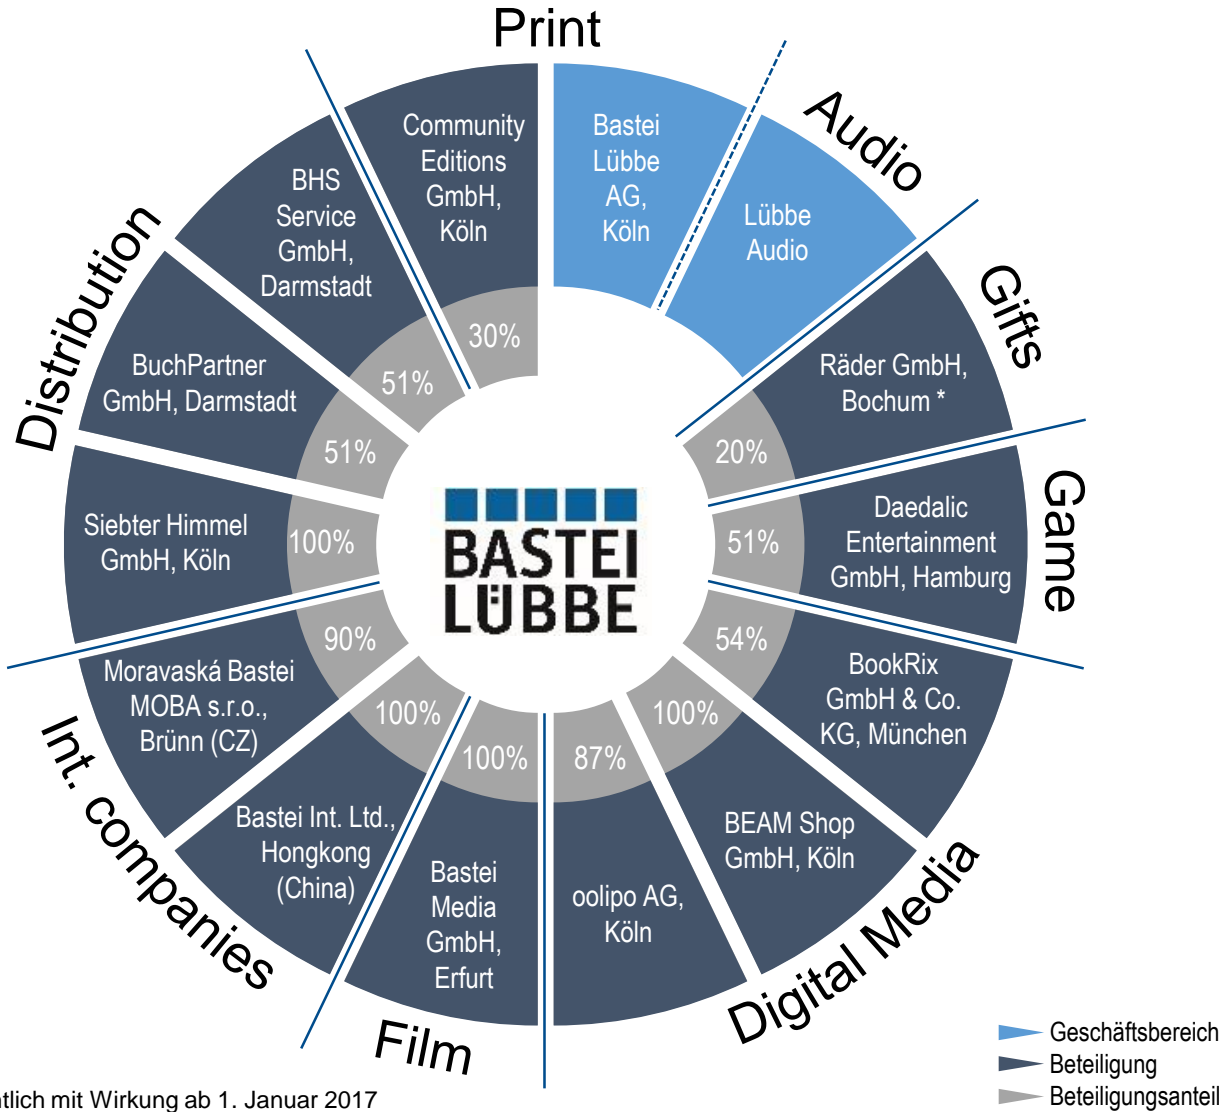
Print

Audio

Gifts

Game

Digital Media

Film

Int. companies

Distribution

Bastei Lübbe AG, Köln

Lübbe Audio

Räder GmbH, Bochum *

20%

Daedalic Entertainment GmbH, Hamburg

51%

BookRix GmbH & Co. KG, München

54%

BEAM Shop GmbH, Köln

100%

oolipo AG, Köln

87%

Bastei Media GmbH, Erfurt

100%

Bastei Int. Ltd., Hongkong (China)

100%

Moravaská Bastei MOBA s.r.o., Brünn (CZ)

90%

Siebter Himmel GmbH, Köln

100%

BuchPartner GmbH, Darmstadt

51%

BHS Service GmbH, Darmstadt

51%

Community Editions GmbH, Köln

30%

BASTEI LÜBBE

Geschäftsbereich
Beteiligung
Beteiligungsanteil

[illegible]tlich mit Wirkung ab 1. Januar 2017